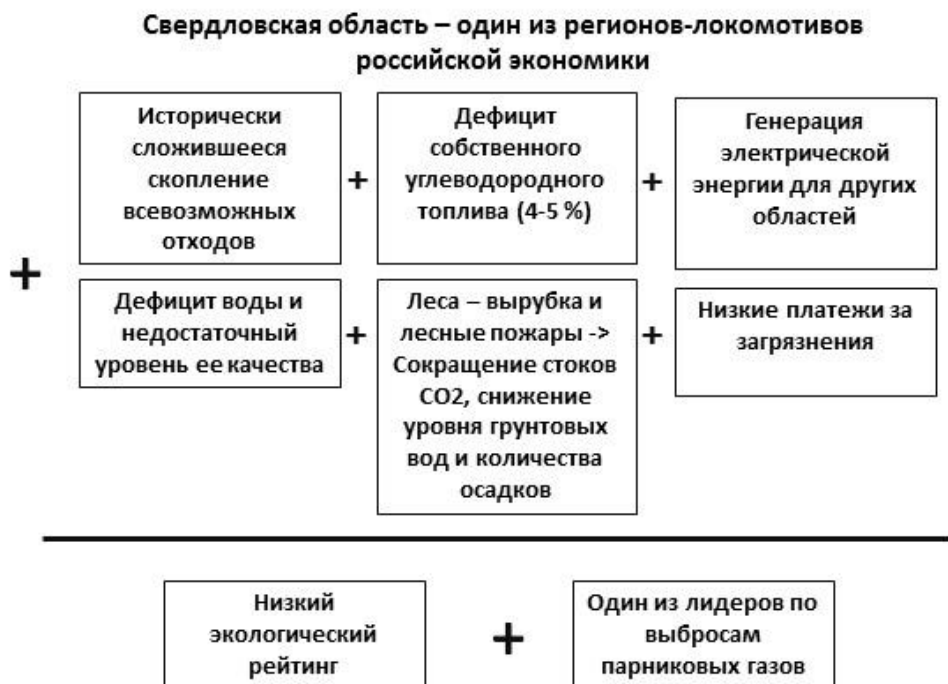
Свердловская область – один из регионов-локомотивов российской экономики

Исторически сложившееся скопление всевозможных отходов

+

Дефицит собственного углеводородного топлива (4-5 %)

+

Генерация электрической энергии для других областей

+

Дефицит воды и недостаточный уровень ее качества

+

Леса – вырубка и лесные пожары -> Сокращение стоков СО2, снижение уровня грунтовых вод и количества осадков

+

Низкие платежи за загрязнения

Низкий экологический рейтинг

+

Один из лидеров по выбросам парниковых газов